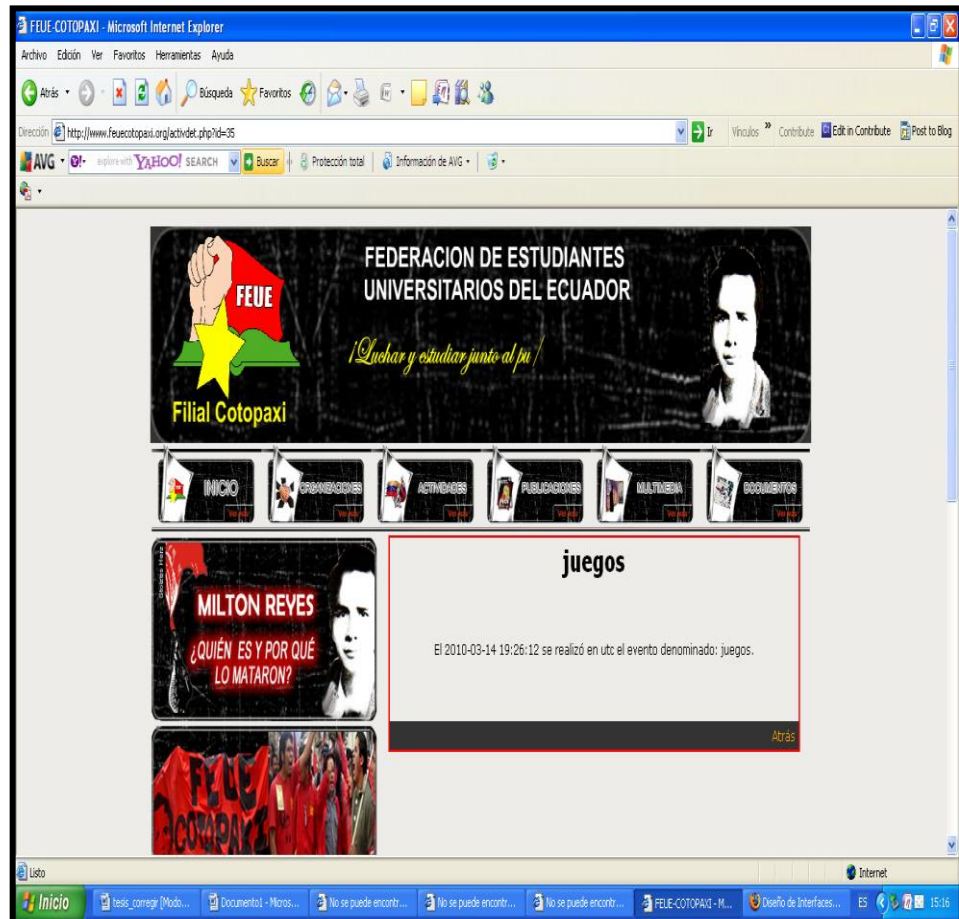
FEUE-COTOPAXI - Microsoft Internet Explorer

Archivo Edición Ver Favoritos Herramientas Ayuda

Atrás Búsqueda Favoritos

Dirección http://www.feuecotopaxi.org/activdet.php?id=35 Ir Vínculos » Contribute Edit in Contribute Post to Blog

AVG explore with YAHOO! SEARCH Buscar Protección total Información de AVG

FEUE

Filial Cotopaxi

FEDERACION DE ESTUDIANTES UNIVERSITARIOS DEL ECUADOR

¡Luchar y estudiar junto al pu!

INICIO Ver más | ORGANIZACIONES Ver más | ACTIVIDADES Ver más | PUBLICACIONES Ver más | MULTIMEDIA Ver más | DOCUMENTOS Ver más

MILTON REYES

¿QUIÉN ES Y POR QUÉ LO MATARON?

FEUE COTOPAXI

juegos

El 2010-03-14 19:26:12 se realizó en utc el evento denominado: juegos.

Atrás

Listo

Internet

Inicio | tesis_corregir [Modo... | Documento1 - Micros... | No se puede encontr... | No se puede encontr... | No se puede encontr... | FEUE-COTOPAXI - M... | Diseño de Interfaces... | ES 15:16